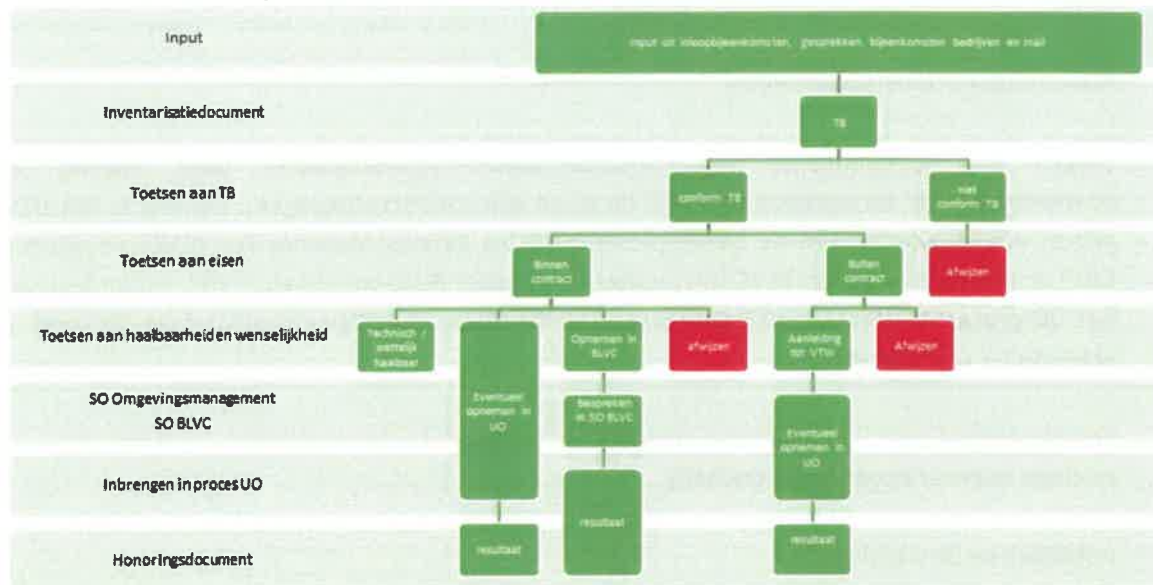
Input

Input uit inloopbijeenkomsten, gesprekken, bijeenkomsten bedrijven en mail

Inventarisatiedocument

TB

Toetsen aan TB

conform TB

niet conform TB

Toetsen aan eisen

Binnen contract

Buiten contract

Afwijzen

Toetsen aan haalbaarheid en wenselijkheid

Technisch / wettelijk haalbaar

Eventueel opnemen in UO

Opnemen in BLVC

Afwijzen

Aanleiding tot VTW

Afwijzen

SO Omgevingsmanagement
SO BLVC

Bespreken in SO BLVC

Eventueel opnemen in UO

Inbrengen in proces UO

resultaat

Honoringsdocument

resultaat

resultaat